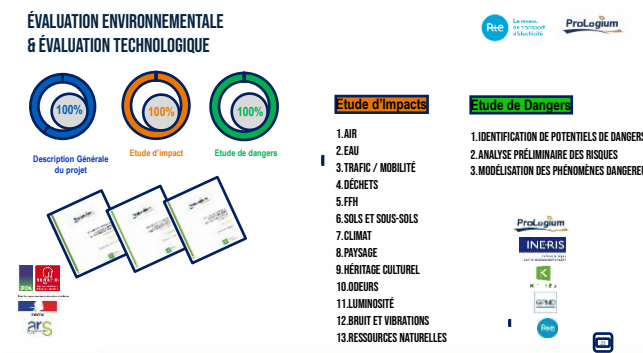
ÉVALUATION ENVIRONNEMENTALE
& ÉVALUATION TECHNOLOGIQUE

Rte Le réseau de transport d'électricité

ProLogium

100%
Description Générale du projet

100%
Etude d'impact

100%
Etude de dangers

Etude d'Impacts

1.AIR
2.EAU
3.TRAFIC / MOBILITÉ
4.DÉCHETS
5.FFH
6.SOLS ET SOUS-SOLS
7.CLIMAT
8.PAYSAGE
9.HÉRITAGE CULTUREL
10.ODEURS
11.LUMINOSITÉ
12.BRUIT ET VIBRATIONS
13.RESSOURCES NATURELLES

Etude de Dangers

1.IDENTIFICATION DE POTENTIELS DE DANGERS
2.ANALYSE PRÉLIMINAIRE DES RISQUES
3.MODÉLISATION DES PHÉNOMÈNES DANGEREU

ProLogium

INERIS

ars

Rte